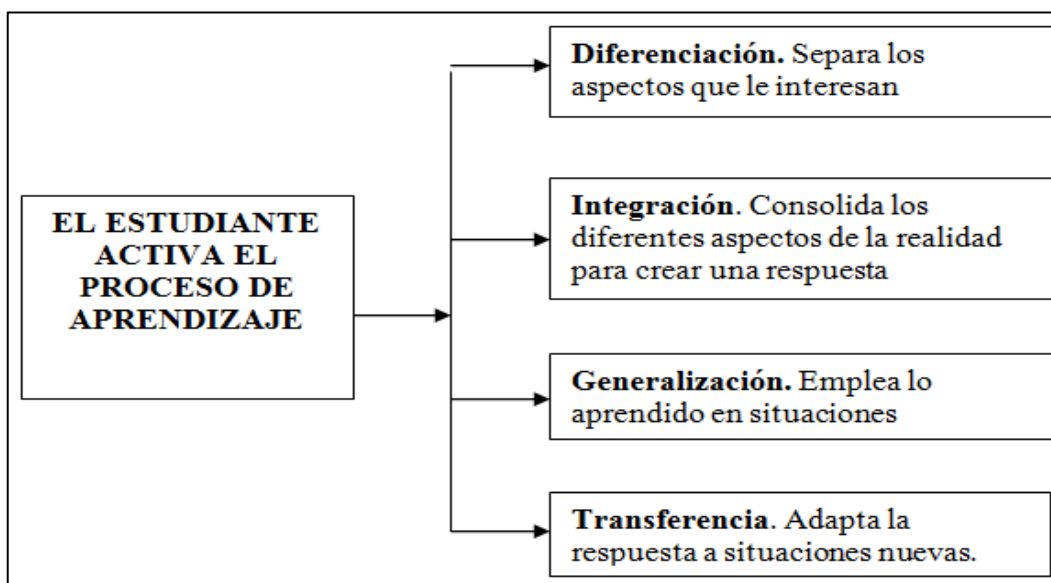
EL ESTUDIANTE ACTIVA EL PROCESO DE APRENDIZAJE

Diferenciación. Separa los aspectos que le interesan

Integración. Consolida los diferentes aspectos de la realidad para crear una respuesta

Generalización. Emplea lo aprendido en situaciones

Transferencia. Adapta la respuesta a situaciones nuevas.